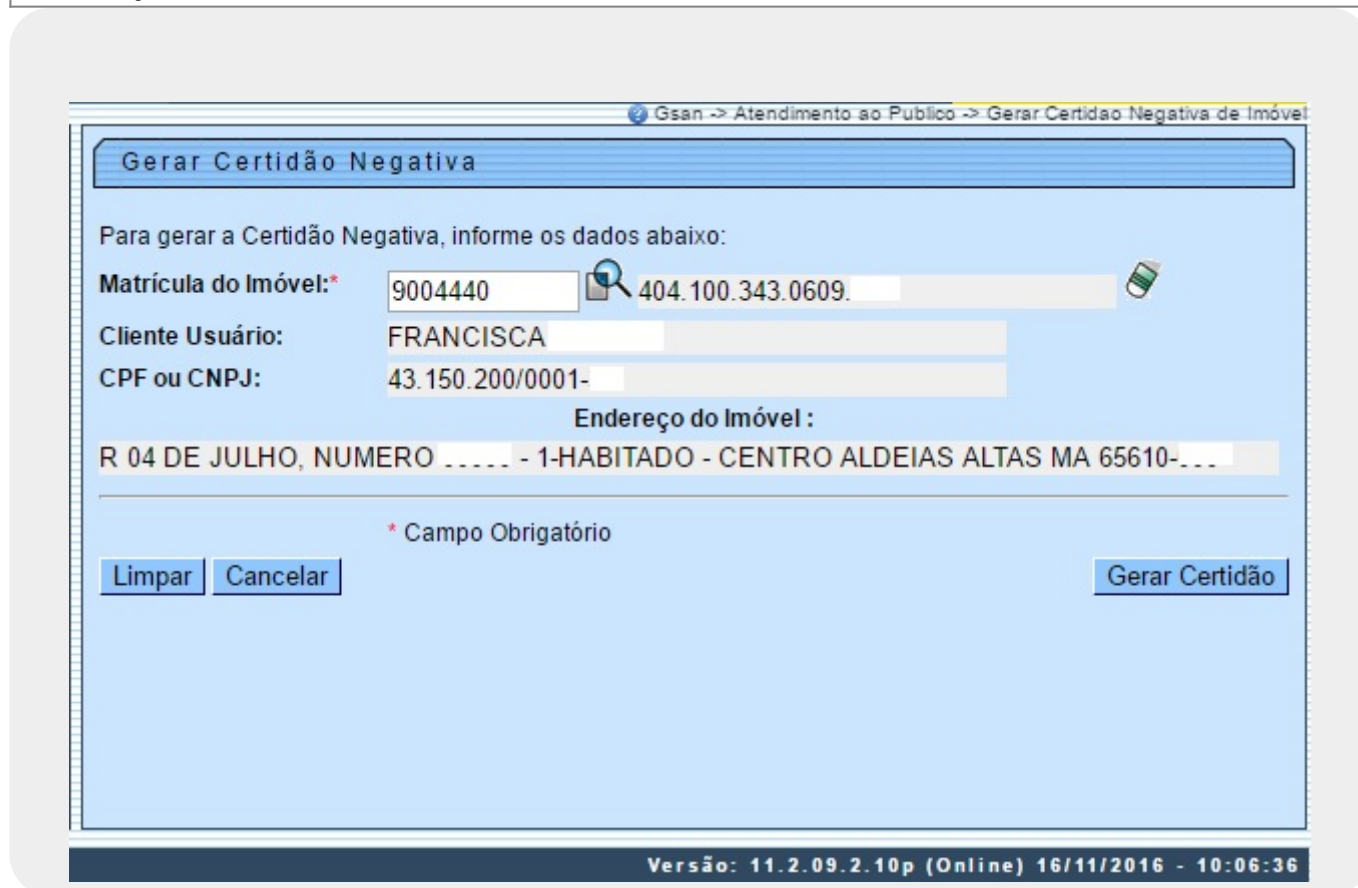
Gsan -> Atendimento ao Publico -> Gerar Certidao Negativa de Imóvel

Gerar Certidão Negativa

Para gerar a Certidão Negativa, informe os dados abaixo:

Matrícula do Imóvel:* 9004440 404.100.343.0609.

Cliente Usuário: FRANCISCA

CPF ou CNPJ: 43.150.200/0001-

Endereço do Imóvel :

R 04 DE JULHO, NUMERO ----- - 1-HABITADO - CENTRO ALDEIAS ALTAS MA 65610----

* Campo Obrigatório

Limpar Cancelar Gerar Certidão

Versão: 11.2.09.2.10p (Online) 16/11/2016 - 10:06:36